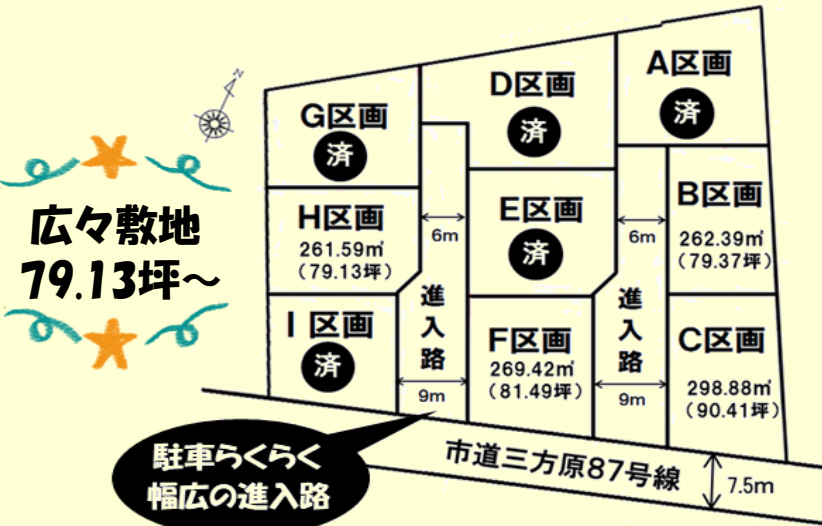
N

G区画
済

D区画
済

A区画
済

広々敷地
79.13坪～

H区画
261.59㎡
（79.13坪）

6m

E区画
済

6m

B区画
262.39㎡
（79.37坪）

I 区画
済

進
入
路

9m

F区画
269.42㎡
（81.49坪）

進
入
路

9m

C区画
298.88㎡
（90.41坪）

駐車らくらく
幅広の進入路

市道三方原87号線

7.5m